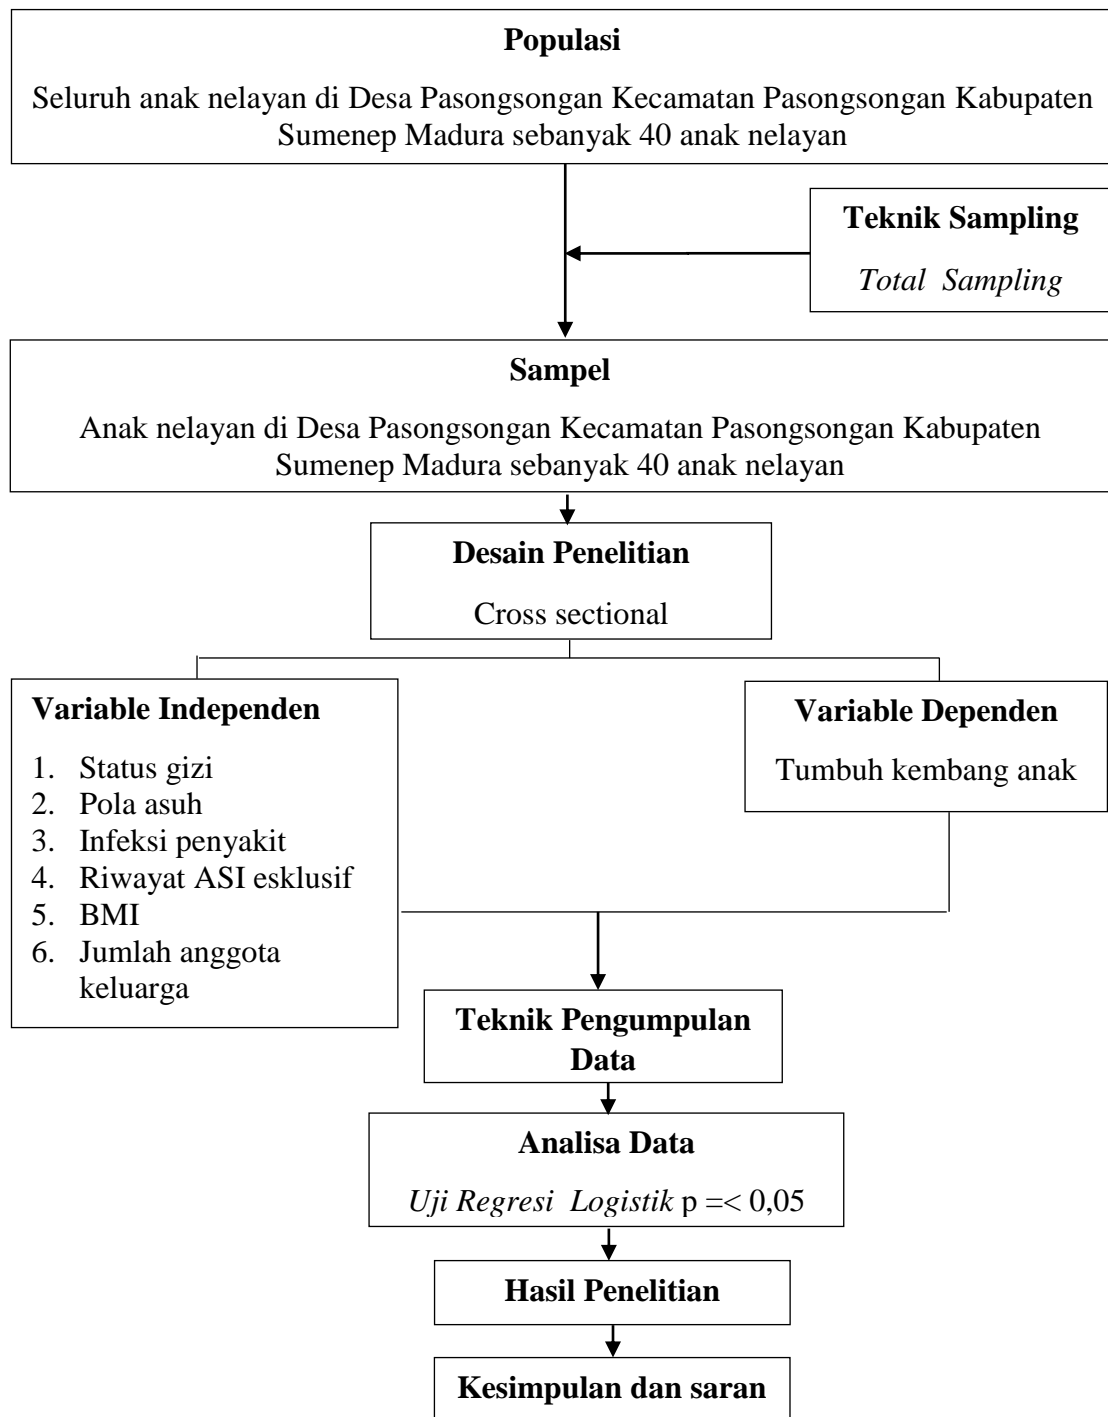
**Populasi**

Seluruh anak nelayan di Desa Pasongsongan Kecamatan Pasongsongan Kabupaten Sumenep Madura sebanyak 40 anak nelayan

**Teknik Sampling**

*Total Sampling*

**Sampel**

Anak nelayan di Desa Pasongsongan Kecamatan Pasongsongan Kabupaten Sumenep Madura sebanyak 40 anak nelayan

**Desain Penelitian**

Cross sectional

**Variable Independen**

1. Status gizi
2. Pola asuh
3. Infeksi penyakit
4. Riwayat ASI esklusif
5. BMI
6. Jumlah anggota keluarga

**Variable Dependen**

Tumbuh kembang anak

**Teknik Pengumpulan Data**

**Analisa Data**

*Uji Regresi Logistik* p =< 0,05

**Hasil Penelitian**

**Kesimpulan dan saran**